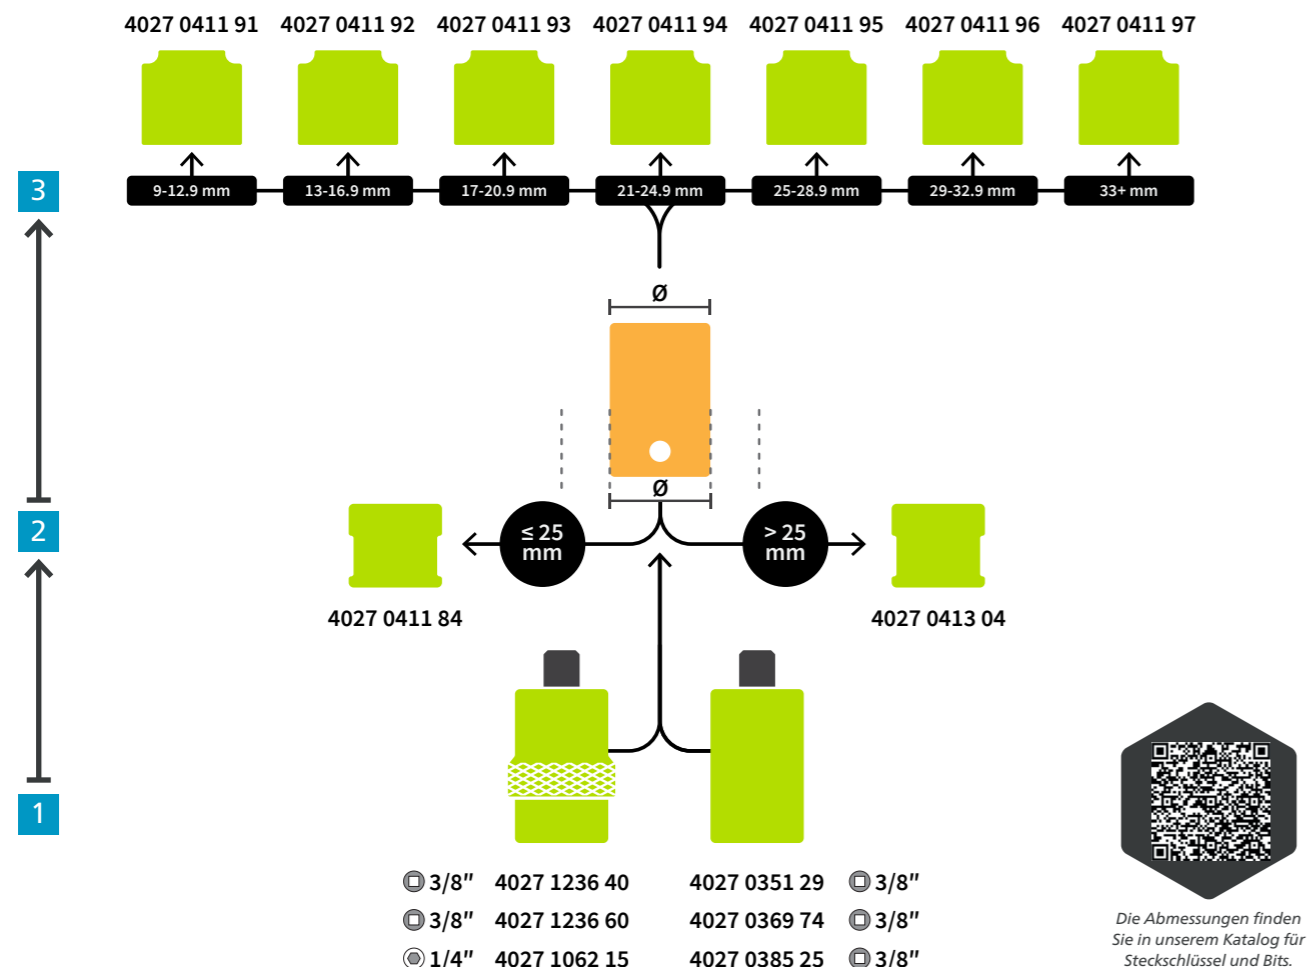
4027 0411 91 4027 0411 92 4027 0411 93 4027 0411 94 4027 0411 95 4027 0411 96 4027 0411 97

3

9-12.9 mm 13-16.9 mm 17-20.9 mm 21-24.9 mm 25-28.9 mm 29-32.9 mm 33+ mm

ø

ø

2

≤ 25 mm

> 25 mm

4027 0411 84

4027 0413 04

1

3/8" 4027 1236 40
3/8" 4027 1236 60
1/4" 4027 1062 15

4027 0351 29 3/8"
4027 0369 74 3/8"
4027 0385 25 3/8"

Die Abmessungen finden Sie in unserem Katalog für Steckschlüssel und Bits.